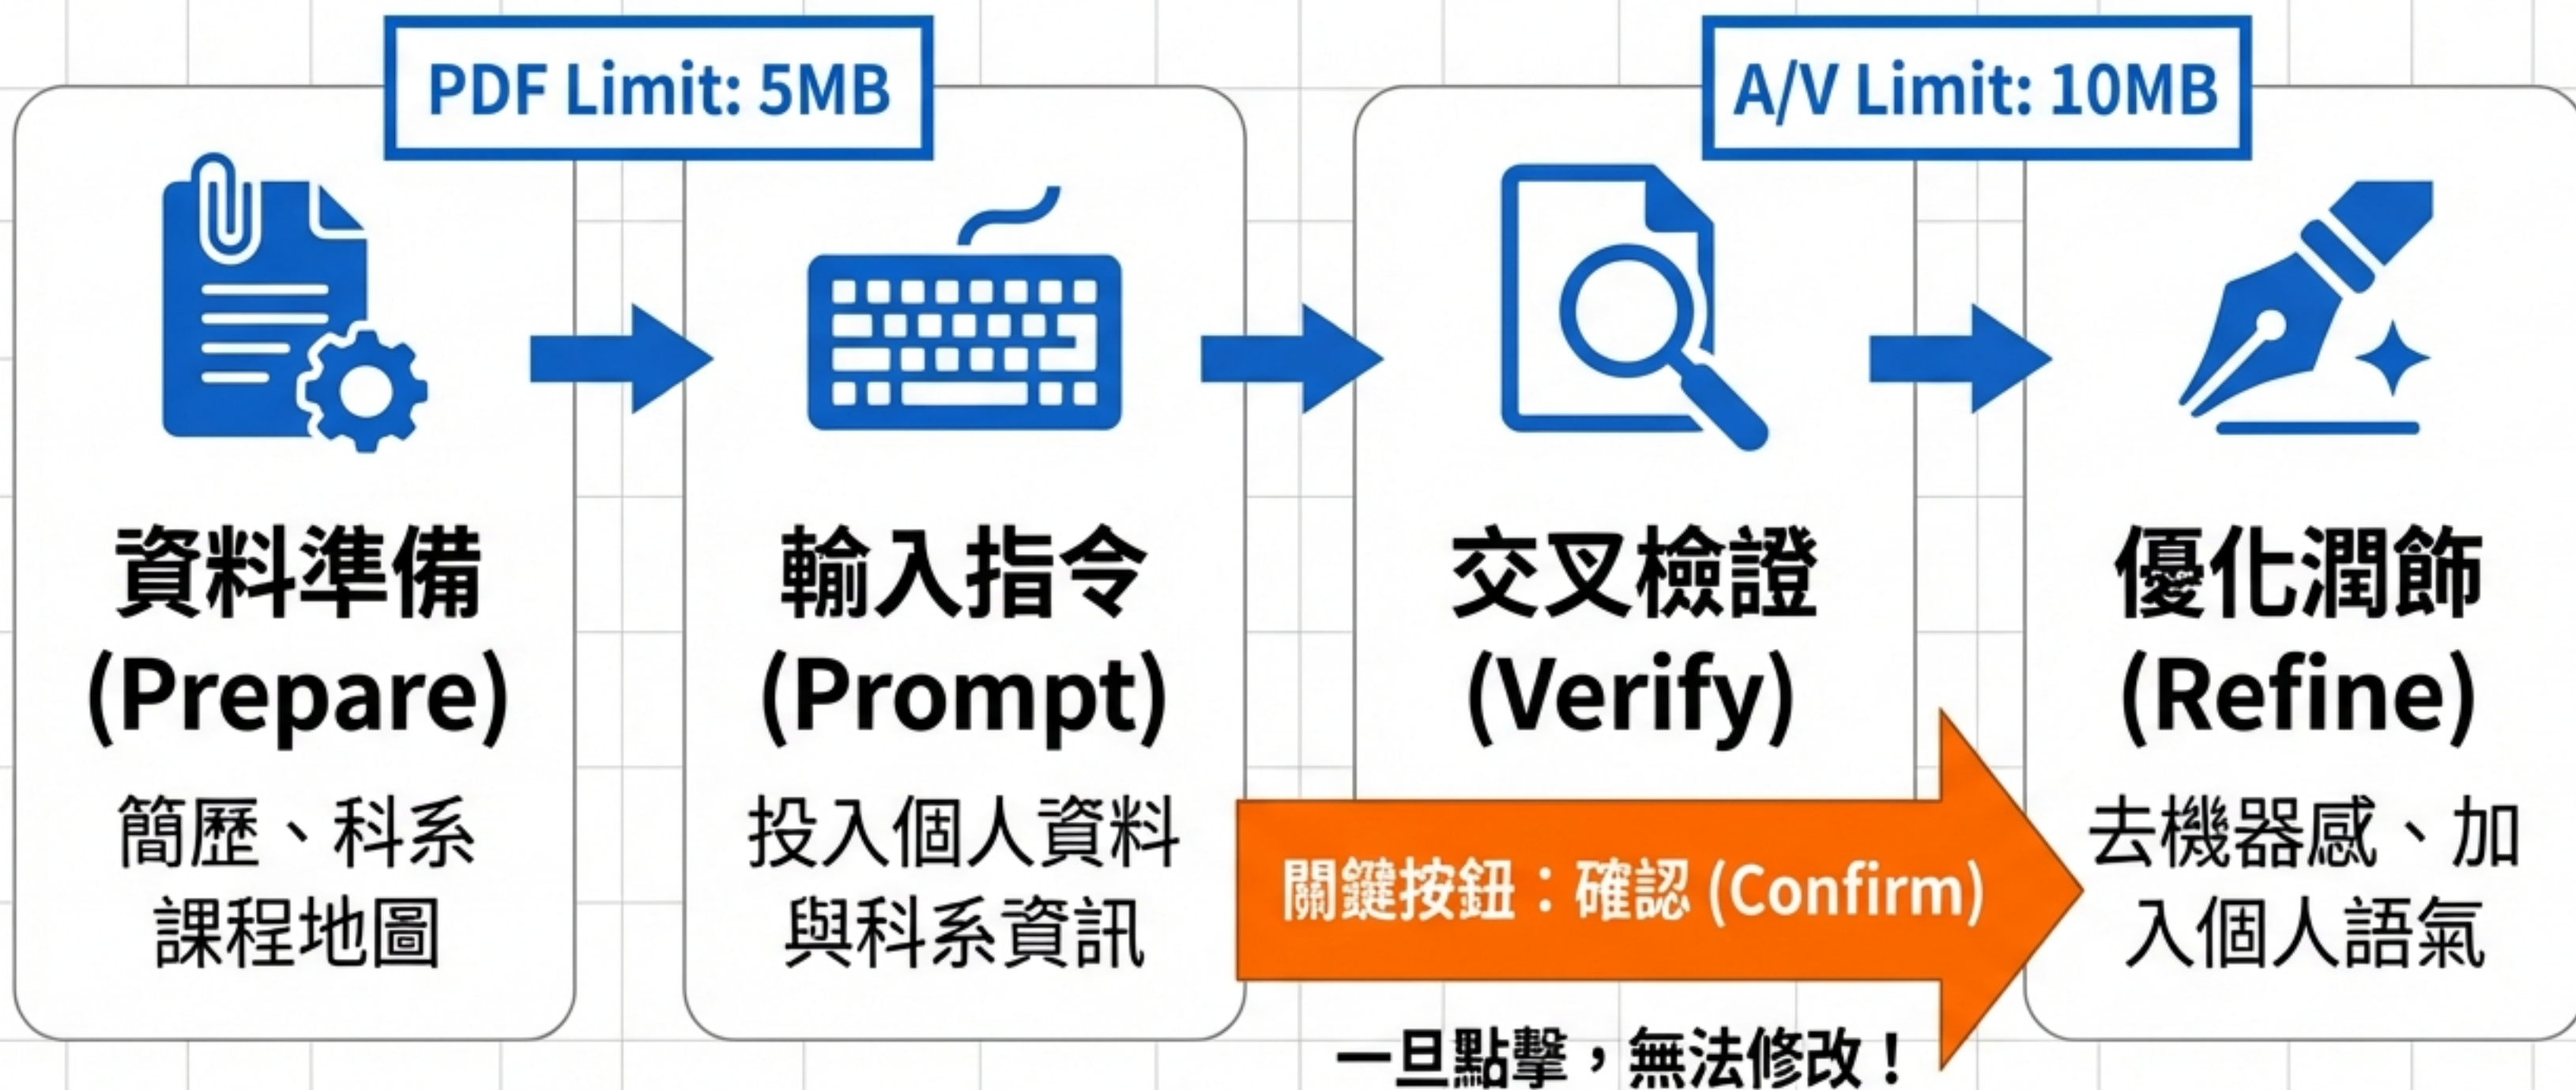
PDF Limit: 5MB

A/V Limit: 10MB

資料準備
(Prepare)
簡歷、科系課程地圖

輸入指令
(Prompt)
投入個人資料與科系資訊

交叉檢證
(Verify)

優化潤飾
(Refine)
去機器感、加入個人語氣

關鍵按鈕：確認 (Confirm)

一旦點擊，無法修改！